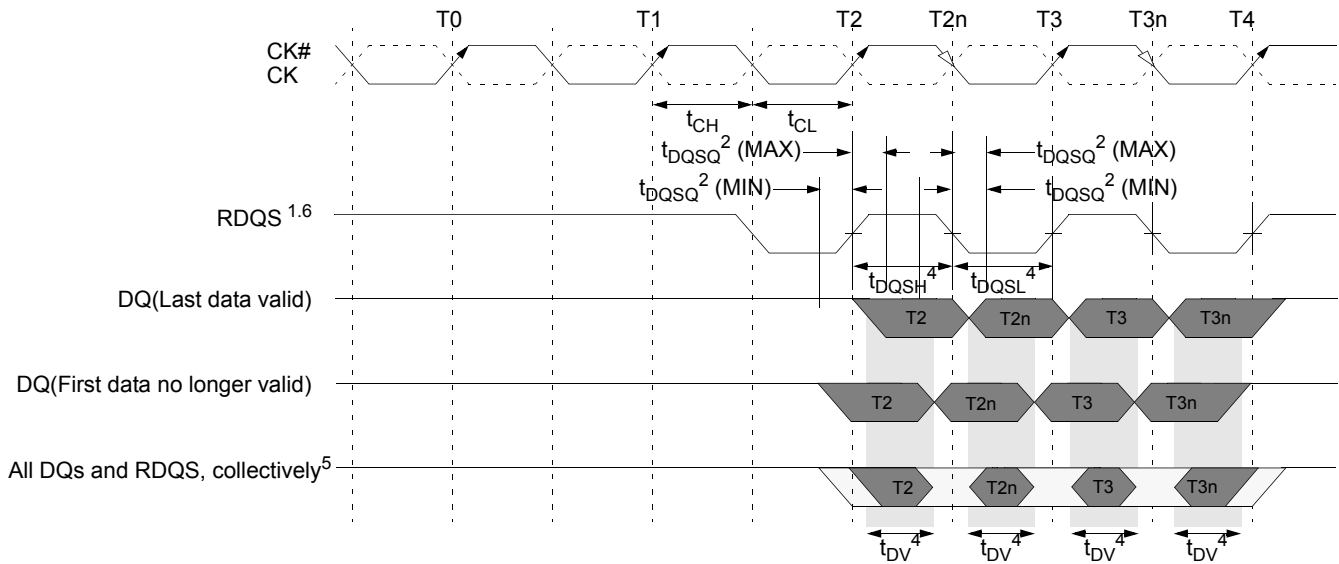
T0 T1 T2 T2n T3 T3n T4

CK#
CK

$t_{CH}$ $t_{CL}$

$t_{DQSQ}{}^2$ (MAX)
$t_{DQSQ}{}^2$ (MIN)

$t_{DQSQ}{}^2$ (MAX)
$t_{DQSQ}{}^2$ (MIN)

RDQS $^{1.6}$

$t_{DQSH}{}^4$ $t_{DQSL}{}^4$

DQ(Last data valid)

T2 T2n T3 T3n

DQ(First data no longer valid)

T2 T2n T3 T3n

All DQs and RDQS, collectively$^5$

T2 T2n T3 T3n

$t_{DV}{}^4$ $t_{DV}{}^4$ $t_{DV}{}^4$ $t_{DV}{}^4$